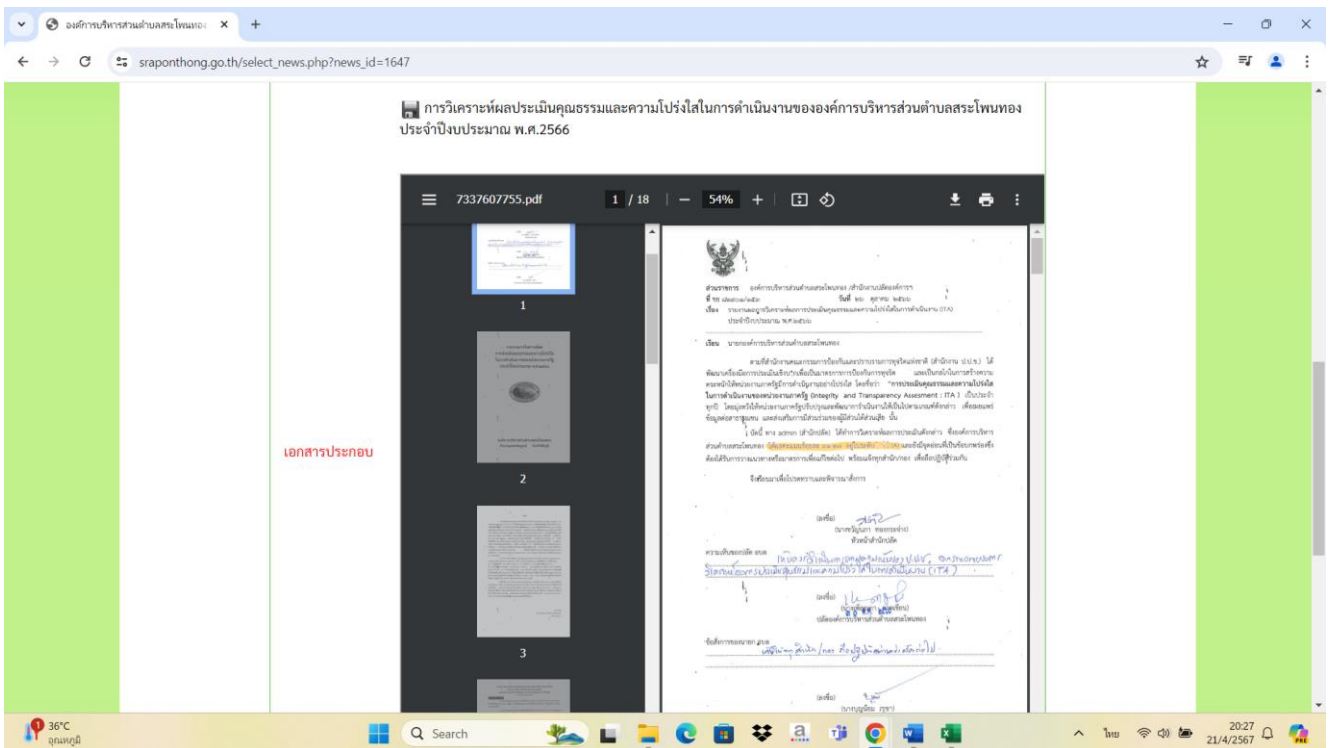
องค์การบริหารส่วนตำบลสระโพนทอง ×

sraponthong.go.th/select_news.php?news_id=1647

การวิเคราะห์ผลประเมินคุณธรรมและความโปร่งใสในการดำเนินงานขององค์การบริหารส่วนตำบลสระโพนทอง ประจำปีงบประมาณ พ.ศ.2566

7337607755.pdf 1 / 18 — 54% +

1

2

3

เอกสารประกอบ

ส่วนราชการ องค์การบริหารส่วนตำบลสระโพนทอง /สำนักงานปลัดองค์การ
ที่ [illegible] วันที่ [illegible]
เรื่อง รายงานผลการวิเคราะห์ผลการประเมินคุณธรรมและความโปร่งใสในการดำเนินงาน (ITA) ประจำปีงบประมาณ พ.ศ.๒๕๖๖

เรียน นายกองค์การบริหารส่วนตำบลสระโพนทอง

ตามที่สำนักงานคณะกรรมการป้องกันและปราบปรามการทุจริตแห่งชาติ (สำนักงาน ป.ป.ช.) ได้พัฒนาเครื่องมือการประเมินเชิงบวกเพื่อเป็นมาตรการการป้องกันการทุจริต และเป็นกลไกในการสร้างความตระหนักให้หน่วยงานภาครัฐมีการดำเนินงานอย่างโปร่งใส โดยชื่อว่า "การประเมินคุณธรรมและความโปร่งใสในการดำเนินงานของหน่วยงานภาครัฐ (Integrity and Transparency Assessment : ITA)" เป็นประจำทุกปี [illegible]

บัดนี้ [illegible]

จึงเรียนมาเพื่อโปรดทราบและพิจารณาสั่งการ

(ลงชื่อ) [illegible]
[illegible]
หัวหน้าสำนักปลัด

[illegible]

(ลงชื่อ) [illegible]
ปลัดองค์การบริหารส่วนตำบลสระโพนทอง

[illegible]

(ลงชื่อ) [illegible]

36°C อุณหภูมิ

Search

ไทย 20:27 21/4/2567